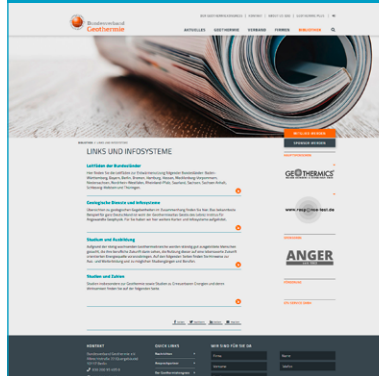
Bundesverband Geothermie

AKTUELLES GEOTHERMIE VERBAND TERMINE BIBLIOTHEK

MITGLIED WERDEN

LINKS UND INFOSYSTEME

Leitfäden der Bundesländer

Geologische Dienste und Infosysteme

Studium und Ausbildung

Stiftungen und Zeitung

GEOTHERMICS

www.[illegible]

ANGER

KONTAKT

QUICK LINKS

WIR SIND FÜR SIE DA